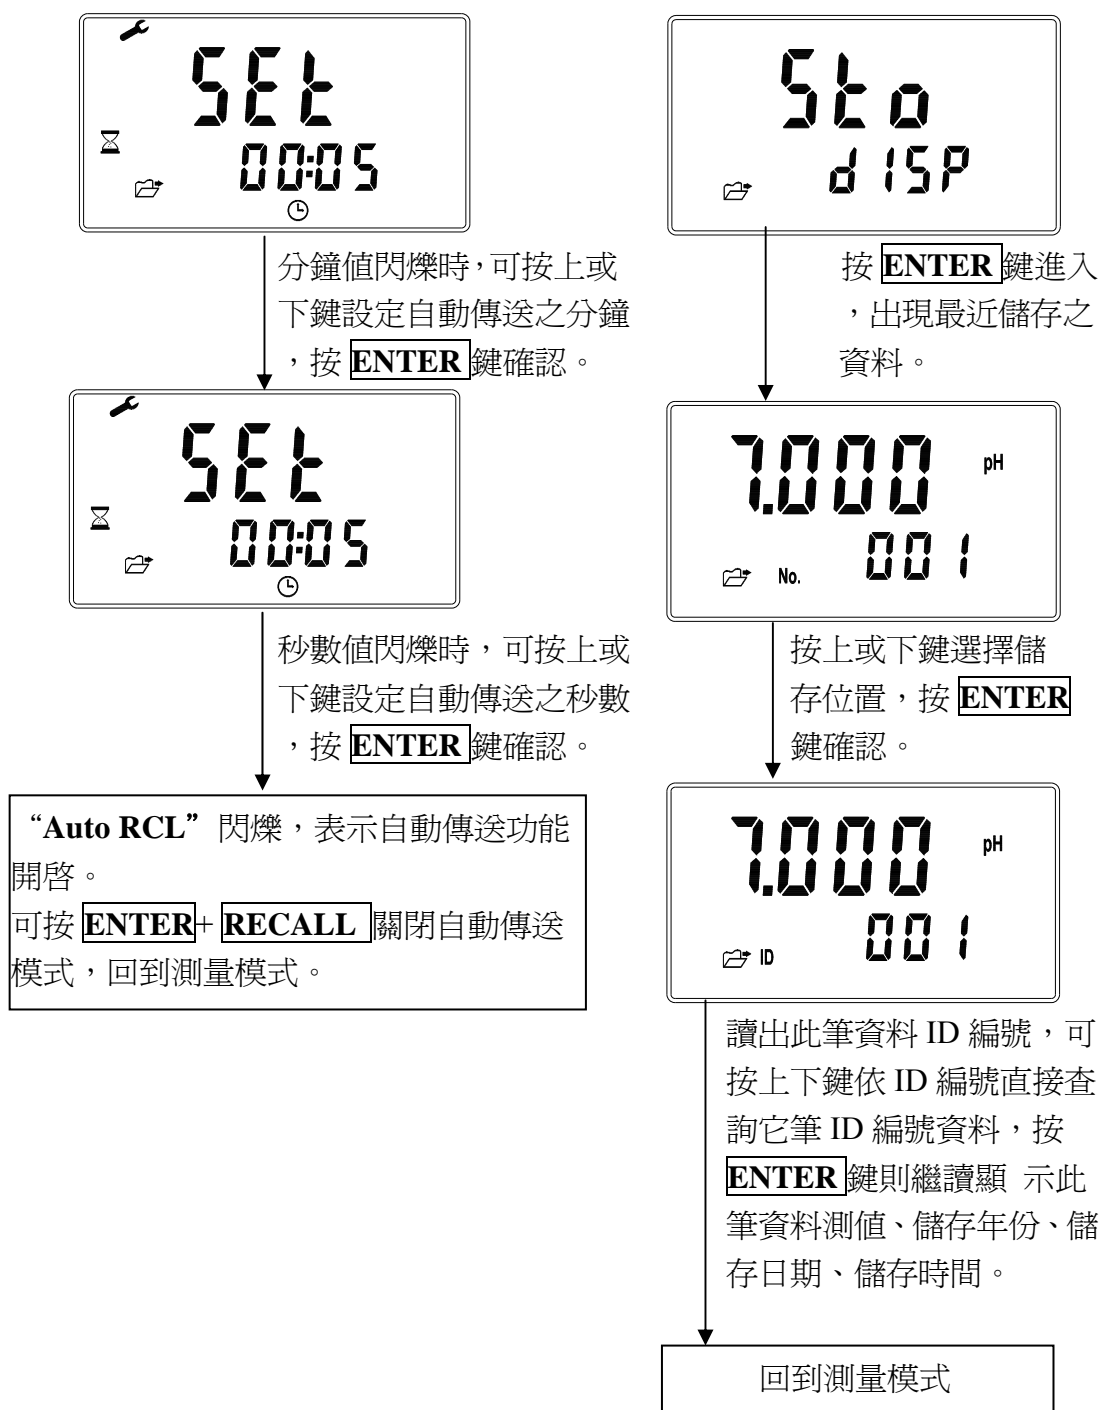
SEt
00:05

分鐘值閃爍時,可按上或下鍵設定自動傳送之分鐘,按 ENTER 鍵確認。

SEt
00:05

秒數值閃爍時，可按上或下鍵設定自動傳送之秒數,按 ENTER 鍵確認。

“Auto RCL”閃爍，表示自動傳送功能開啓。
可按 ENTER+ RECALL 關閉自動傳送模式，回到測量模式。

Sto
dISP

按 ENTER 鍵進入,出現最近儲存之資料。

7.000 pH
No. 001

按上或下鍵選擇儲存位置，按 ENTER 鍵確認。

7.000 pH
ID 001

讀出此筆資料 ID 編號，可按上下鍵依 ID 編號直接查詢它筆 ID 編號資料，按 ENTER 鍵則繼讀顯 示此筆資料測值、儲存年份、儲存日期、儲存時間。

回到測量模式